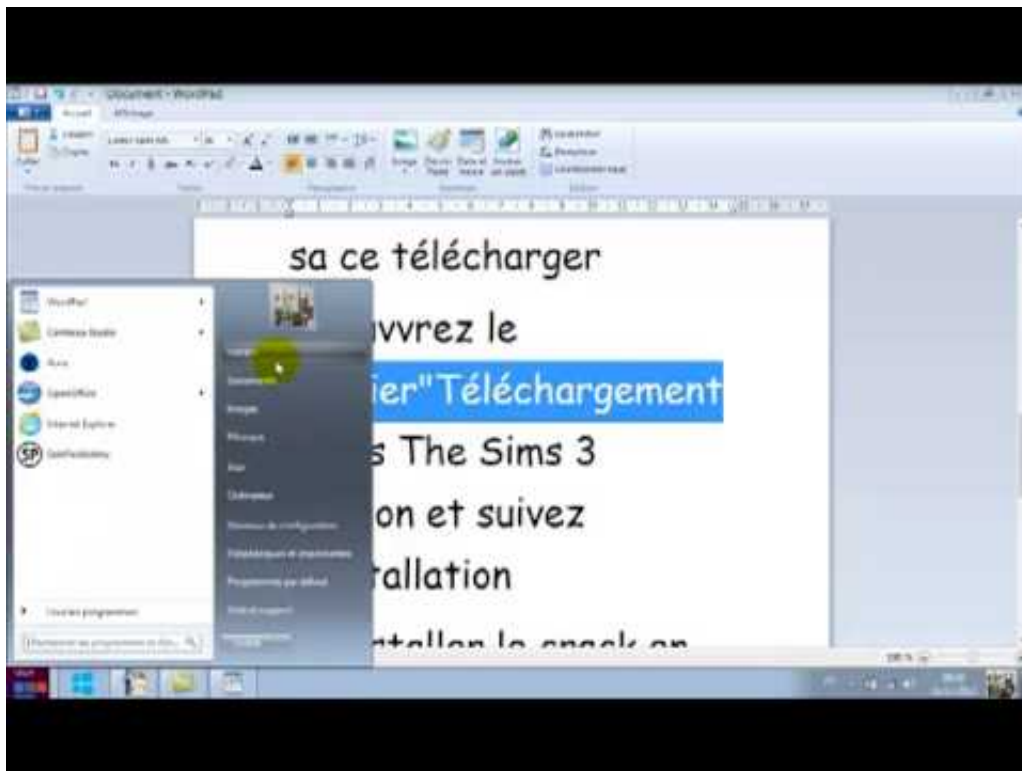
Document - WordPad

Accueil Affichage

sa ce télécharger

uvrez le

ier"Téléchargement

s The Sims 3

on et suivez

rallation

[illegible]

WordPad

Connexion facile

Paint

OpenOffice

Internet Explorer

SpeedFan

Tous les programmes

Rechercher les programmes et fichiers

Documents

Images

Musique

Jeux

Ordinateur

Panneau de configuration

Périphériques et imprimantes

Programmes par défaut

Aide et support

100 %